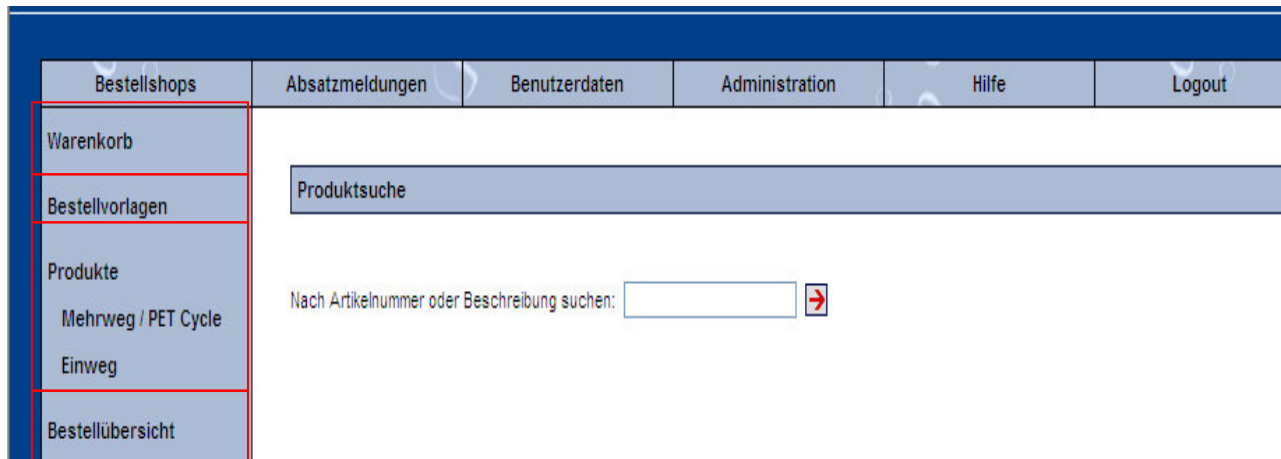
| Bestellshops | Absatzmeldungen | Benutzerdaten | Administration | Hilfe | Logout |
|---|---|---|---|---|---|

Warenkorb

Bestellvorlagen

Produkte

Mehrweg / PET Cycle

Einweg

Bestellübersicht

Produktsuche

Nach Artikelnummer oder Beschreibung suchen: